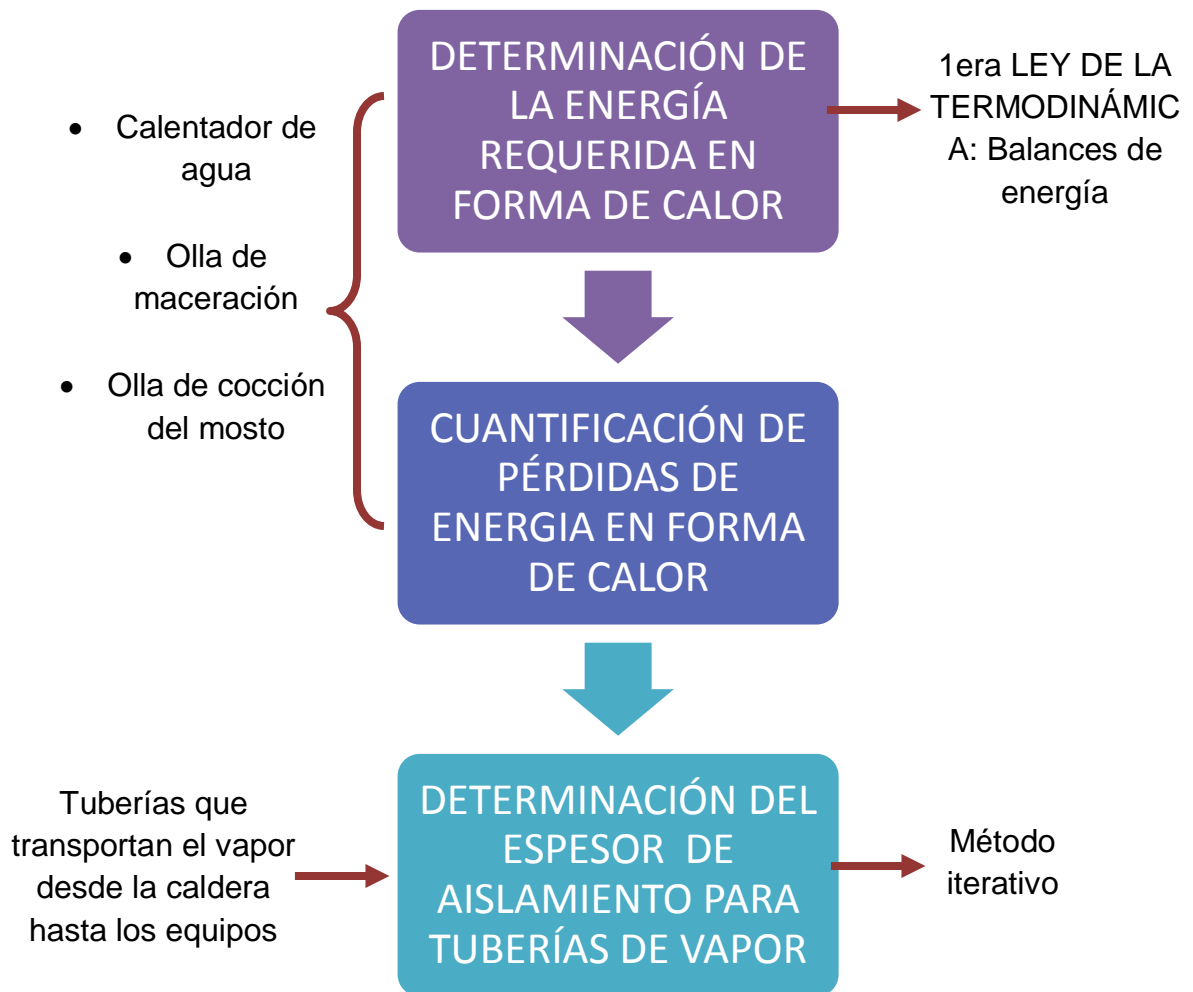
• Calentador de agua

• Olla de maceración

• Olla de cocción del mosto

DETERMINACIÓN DE LA ENERGÍA REQUERIDA EN FORMA DE CALOR

1era LEY DE LA TERMODINÁMICA: Balances de energía

CUANTIFICACIÓN DE PÉRDIDAS DE ENERGIA EN FORMA DE CALOR

Tuberías que transportan el vapor desde la caldera hasta los equipos

DETERMINACIÓN DEL ESPESOR DE AISLAMIENTO PARA TUBERÍAS DE VAPOR

Método iterativo